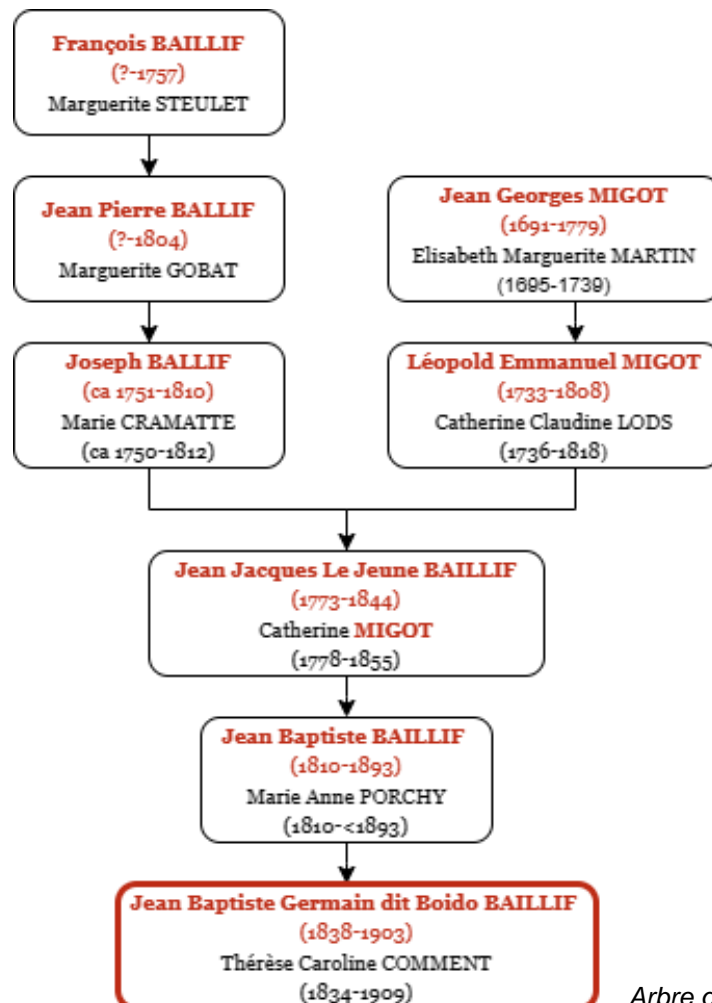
François BAILLIF
(?-1757)
Marguerite STEULET

Jean Pierre BALLIF
(?-1804)
Marguerite GOBAT

Jean Georges MIGOT
(1691-1779)
Elisabeth Marguerite MARTIN
(1695-1739)

Joseph BALLIF
(ca 1751-1810)
Marie CRAMATTE
(ca 1750-1812)

Léopold Emmanuel MIGOT
(1733-1808)
Catherine Claudine LODS
(1736-1818)

Jean Jacques Le Jeune BAILLIF
(1773-1844)
Catherine MIGOT
(1778-1855)

Jean Baptiste BAILLIF
(1810-1893)
Marie Anne PORCHY
(1810-<1893)

Jean Baptiste Germain dit Boido BAILLIF
(1838-1903)
Thérèse Caroline COMMENT
(1834-1909)

Arbre c